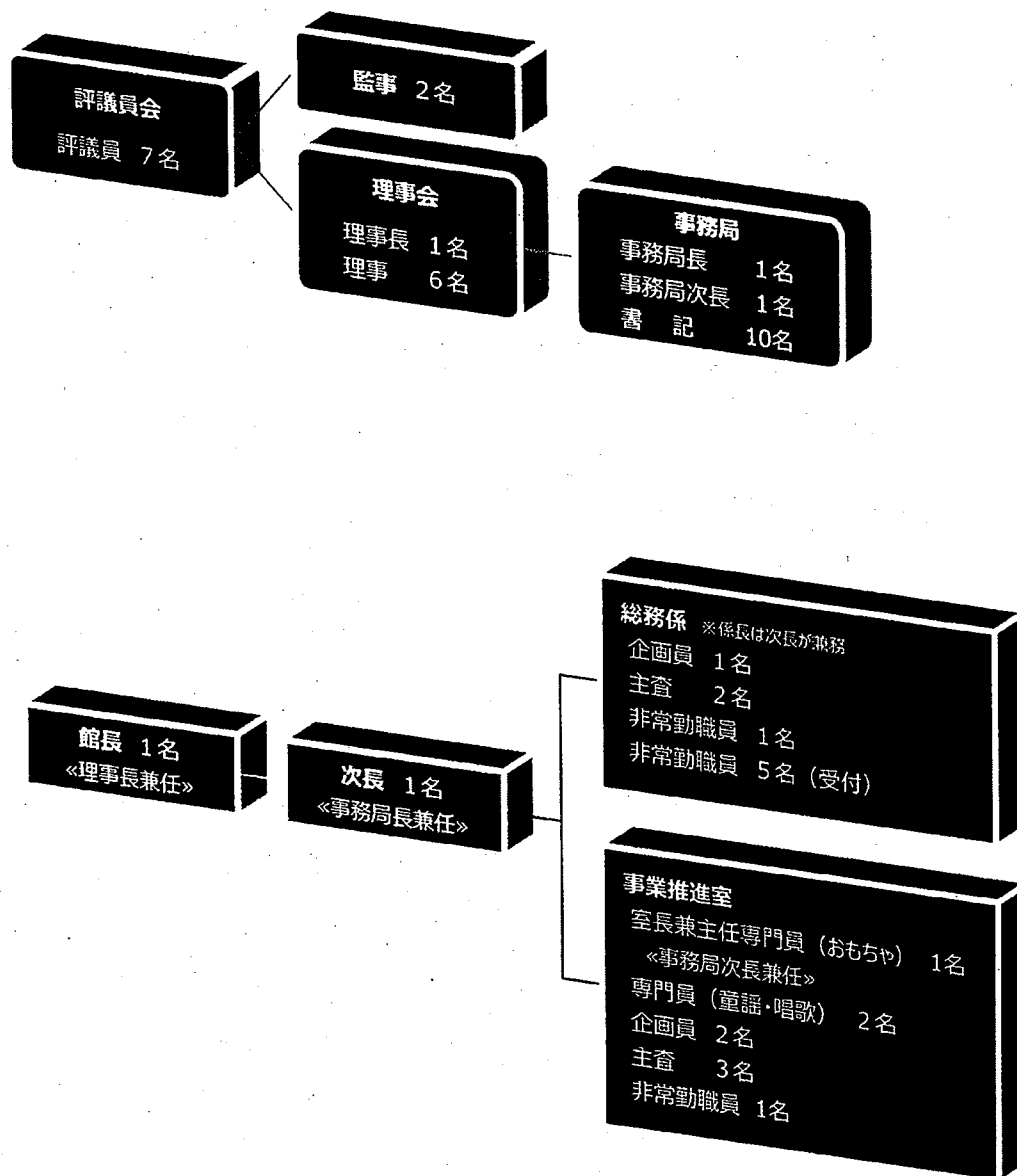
評議員会
評議員 7名

監事 2名

理事会
理事長 1名
理事 6名

事務局
事務局長 1名
事務局次長 1名
書 記 10名

館長 1名
«理事長兼任»

次長 1名
«事務局長兼任»

総務係 ※係長は次長が兼務
企画員 1名
主査 2名
非常勤職員 1名
非常勤職員 5名（受付）

事業推進室
室長兼主任専門員（おもちゃ） 1名
«事務局次長兼任»
専門員（童謡·唱歌） 2名
企画員 2名
主査 3名
非常勤職員 1名